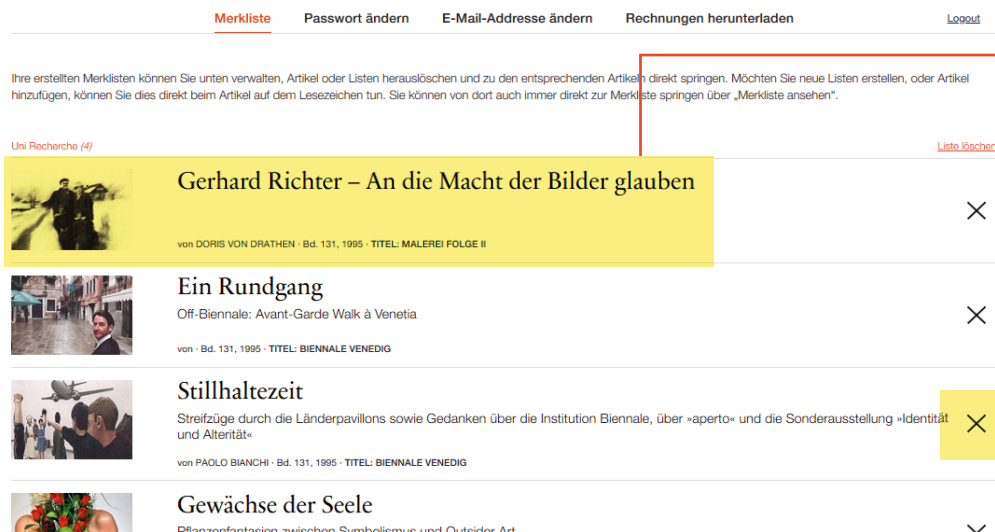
Merkliste Passwort ändern E-Mail-Addresse ändern Rechnungen herunterladen Logout

Ihre erstellten Merklisten können Sie unten verwalten, Artikel oder Listen herauslöschen und zu den entsprechenden Artikeln direkt springen. Möchten Sie neue Listen erstellen, oder Artikel hinzufügen, können Sie dies direkt beim Artikel auf dem Lesezeichen tun. Sie können von dort auch immer direkt zur Merkliste springen über „Merkliste ansehen".

Uni Recherche (4)

Liste löschen

Gerhard Richter – An die Macht der Bilder glauben

von DORIS VON DRATHEN · Bd. 131, 1995 · TITEL: MALEREI FOLGE II

Ein Rundgang

Off-Biennale: Avant-Garde Walk à Venetia

von · Bd. 131, 1995 · TITEL: BIENNALE VENEDIG

Stillhaltezeit

Streifzüge durch die Länderpavillons sowie Gedanken über die Institution Biennale, über »aperto« und die Sonderausstellung »Identität und Alterität«

von PAOLO BIANCHI · Bd. 131, 1995 · TITEL: BIENNALE VENEDIG

Gewächse der Seele

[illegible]